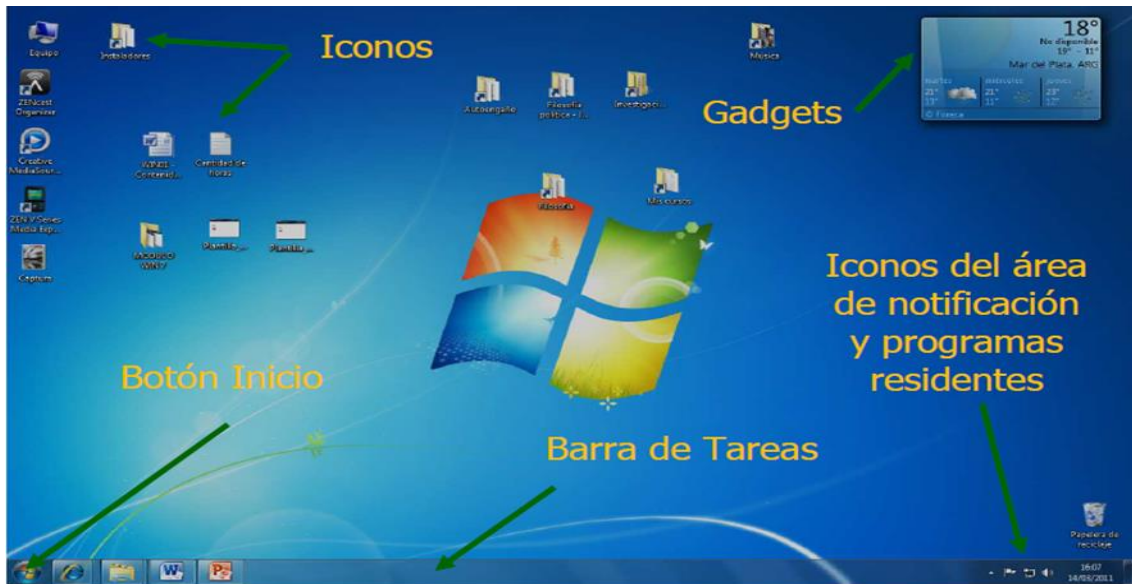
Equipo

Instaladores

Iconos

Música

18°
No disponible
19° - 11°
Mar del Plata, ARG

martes
21°
13°

miércoles
21°
11°

jueves
23°
12°

© Foreca

ZENcast Organizer

Autoengaño

Filosofía política - I...

Investigaci...

Gadgets

Creative MediaSour...

WIN03 - Concenid...

Centidad de horas

ZEN V Series Media Exp...

Filosofía

Mis cursos

Captura

MODULO WIN7

Planilla_...

Planilla_...

Iconos del área de notificación y programas residentes

Botón Inicio

Barra de Tareas

Papelera de reciclaje

16:07
14/06/2011